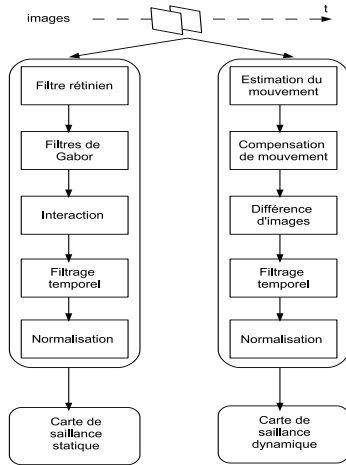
images

t

Filtre rétinien

Filtres de Gabor

Interaction

Filtrage temporel

Normalisation

Carte de saillance statique

Estimation du mouvement

Compensation de mouvement

Différence d'images

Filtrage temporel

Normalisation

Carte de saillance dynamique